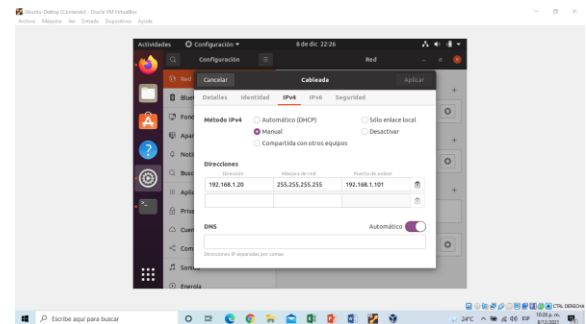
Ubuntu-Desktop [Corriendo] - Oracle VM VirtualBox
Archivo Máquina Ver Entrada Dispositivos Ayuda

Actividades Configuración 8 de dic 22:26

Configuración Red

Red
Bluet
Fond
Apar
Noti
Busc
Aplic
Priva
Cuen
Comp
Sonid
Energía

Cancelar Cableada Aplicar

Detalles Identidad IPv4 IPv6 Seguridad

Método IPv4 Automático (DHCP) Sólo enlace local
Manual Desactivar
Compartida con otros equipos

Direcciones
Dirección Máscara de red Puerta de enlace
192.168.1.20 255.255.255.255 192.168.1.101

DNS Automático

Direcciones IP separadas por comas

CTRL DERECHA

Escribe aquí para buscar

24°C ESP 10:26 p. m. 8/12/2021